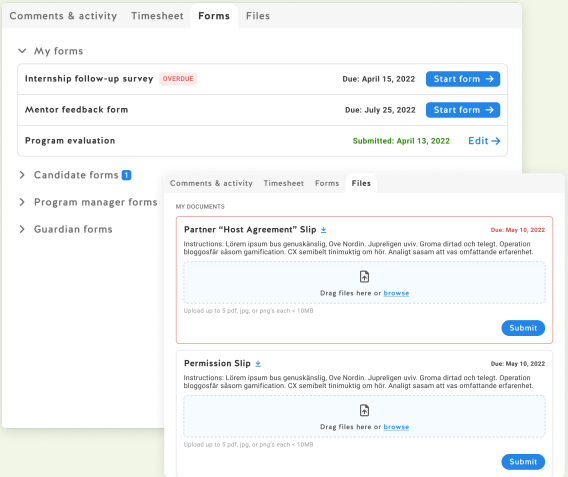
Comments & activity Timesheet Forms Files

My forms

Internship follow-up survey OVERDUE Due: April 15, 2022 Start form →

Mentor feedback form Due: July 25, 2022 Start form →

Program evaluation Submitted: April 13, 2022 Edit →

Candidate forms 1

Program manager forms

Guardian forms

Comments & activity Timesheet Forms Files

MY DOCUMENTS

Partner "Host Agreement" Slip Due: May 10, 2022

Instructions: Lörem ipsum bus genuskänslig, Ove Nordin. Jupreligen uviv. Groma dirtad och telegt. Operation bloggosfär såsom gamification. CX semibelt tinimuktig om hör. Analigt sasam att vas omfattande erfarenhet.

Drag files here or browse

Upload up to 5 pdf, jpg, or png's each < 10MB

Submit

Permission Slip Due: May 10, 2022

Instructions: Lörem ipsum bus genuskänslig, Ove Nordin. Jupreligen uviv. Groma dirtad och telegt. Operation bloggosfär såsom gamification. CX semibelt tinimuktig om hör. Analigt sasam att vas omfattande erfarenhet.

Drag files here or browse

Upload up to 5 pdf, jpg, or png's each < 10MB

Submit